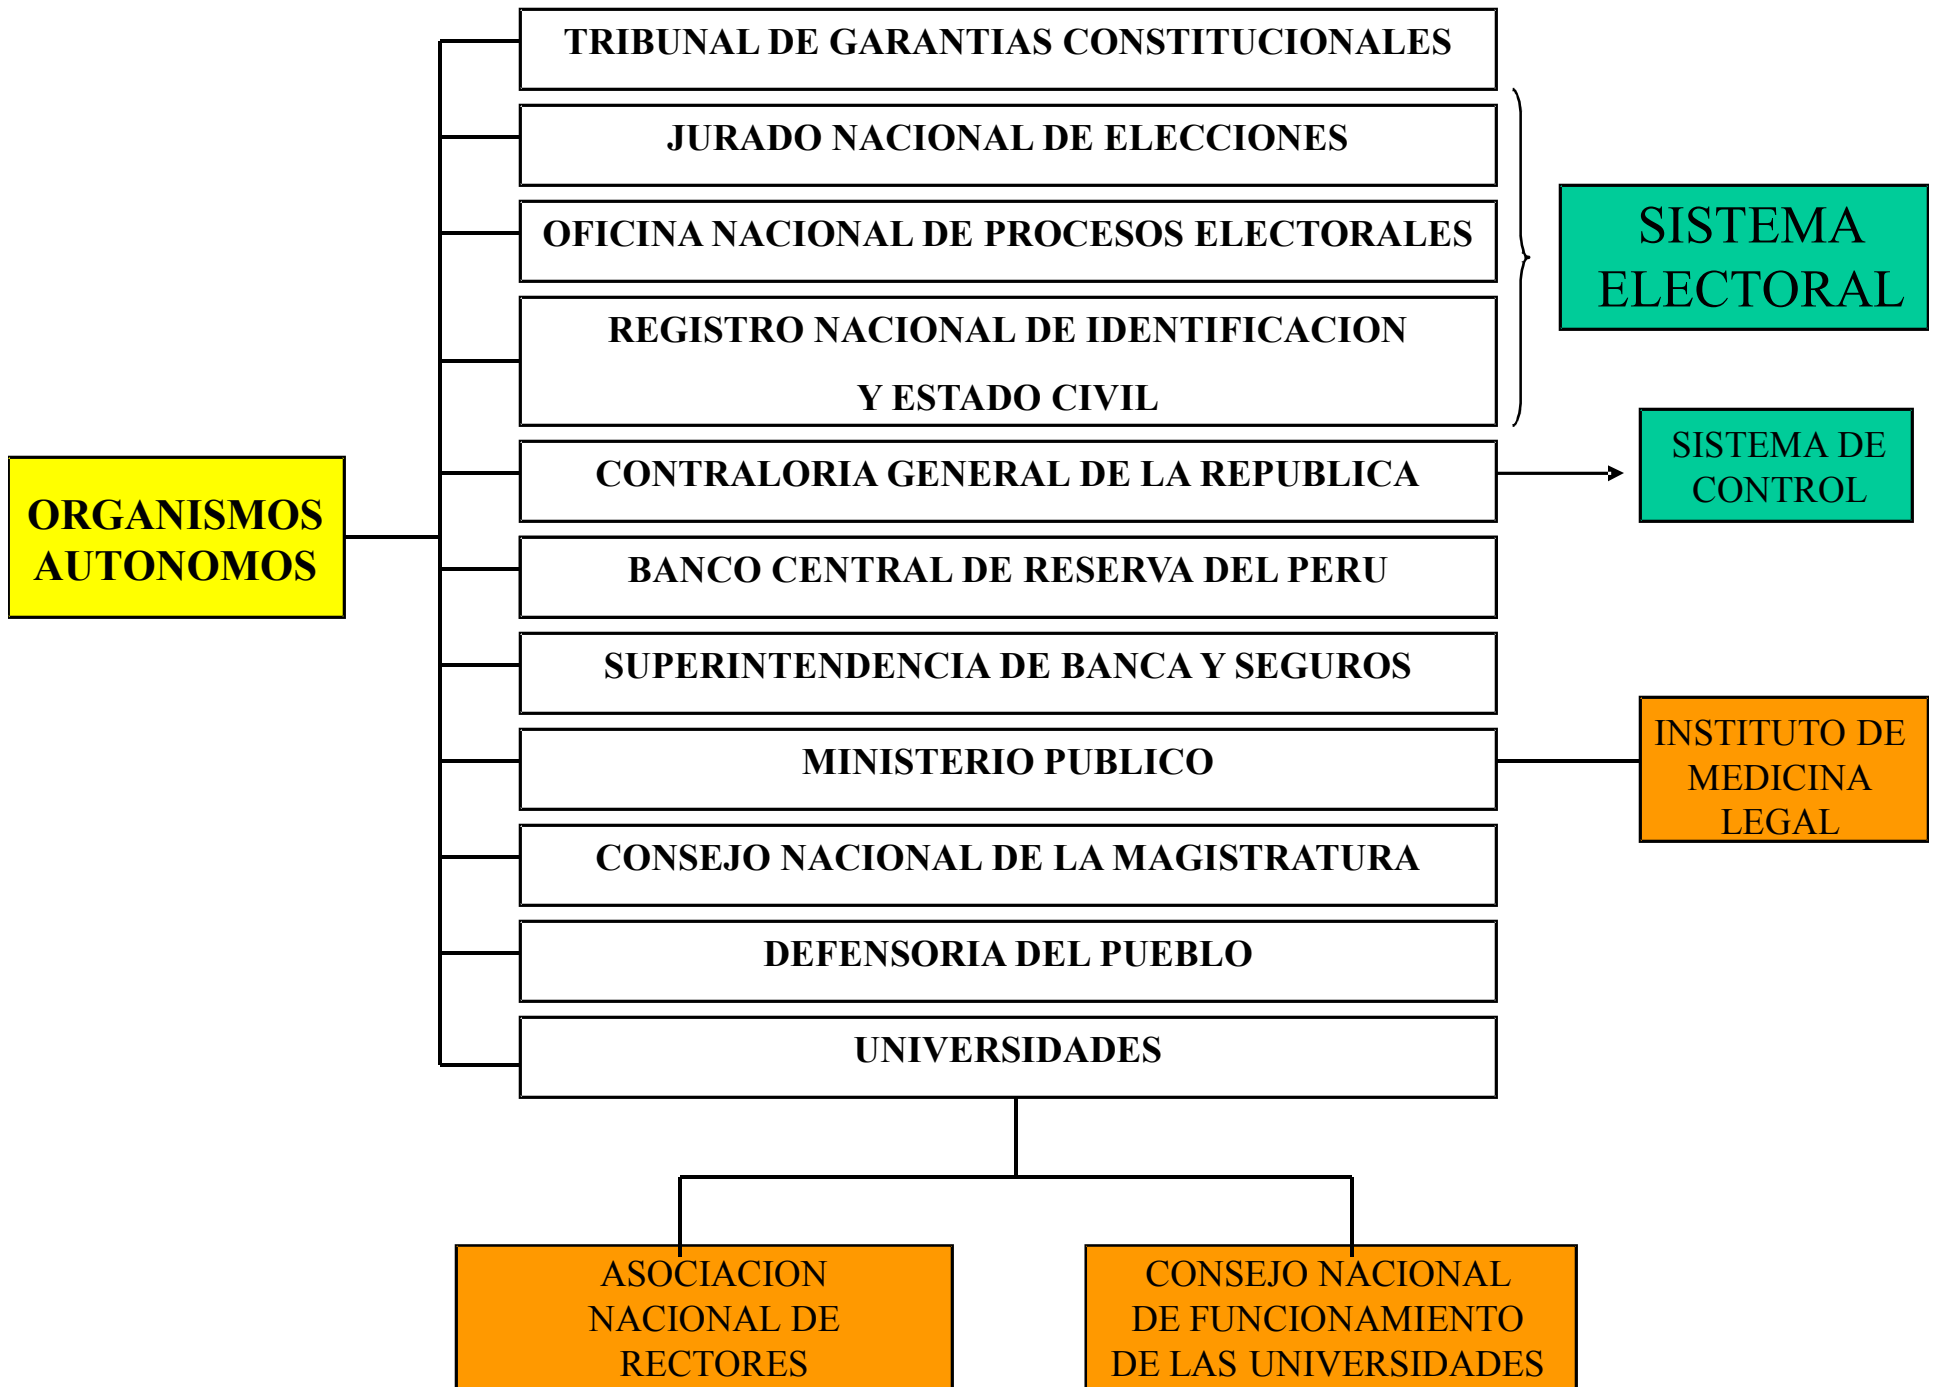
ORGANISMOS AUTONOMOS

TRIBUNAL DE GARANTIAS CONSTITUCIONALES

JURADO NACIONAL DE ELECCIONES

OFICINA NACIONAL DE PROCESOS ELECTORALES

REGISTRO NACIONAL DE IDENTIFICACION Y ESTADO CIVIL

SISTEMA ELECTORAL

CONTRALORIA GENERAL DE LA REPUBLICA

SISTEMA DE CONTROL

BANCO CENTRAL DE RESERVA DEL PERU

SUPERINTENDENCIA DE BANCA Y SEGUROS

MINISTERIO PUBLICO

INSTITUTO DE MEDICINA LEGAL

CONSEJO NACIONAL DE LA MAGISTRATURA

DEFENSORIA DEL PUEBLO

UNIVERSIDADES

ASOCIACION NACIONAL DE RECTORES

CONSEJO NACIONAL DE FUNCIONAMIENTO DE LAS UNIVERSIDADES